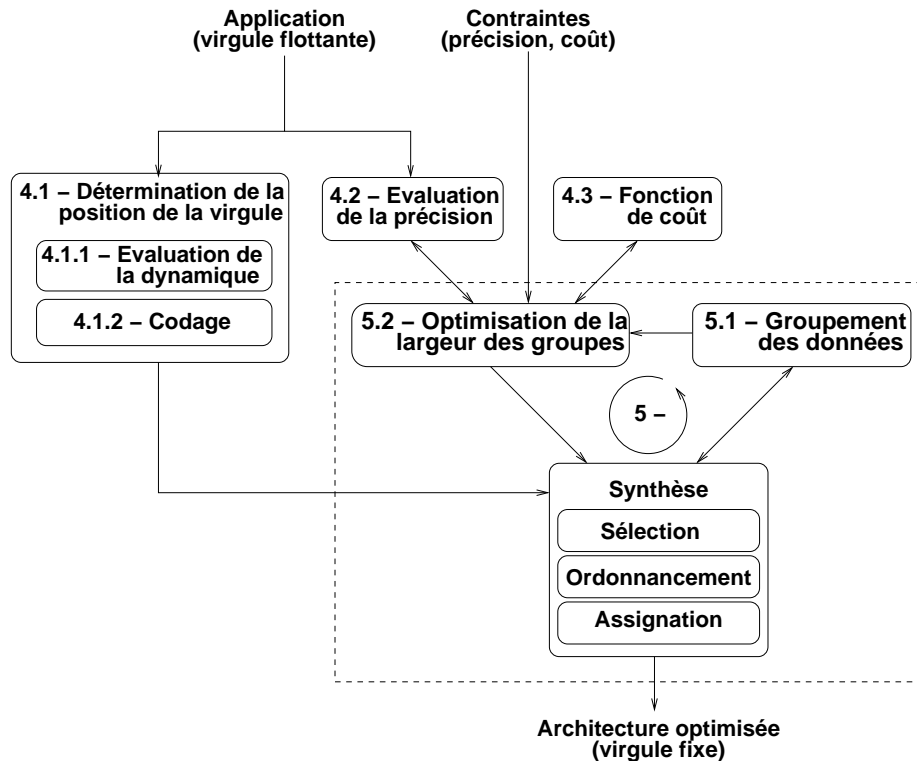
Application
(virgule flottante)

Contraintes
(précision, coût)

4.1 – Détermination de la position de la virgule

4.1.1 – Evaluation de la dynamique

4.1.2 – Codage

4.2 – Evaluation de la précision

4.3 – Fonction de coût

5.2 – Optimisation de la largeur des groupes

5.1 – Groupement des données

5 –

Synthèse

Sélection

Ordonnancement

Assignation

Architecture optimisée
(virgule fixe)